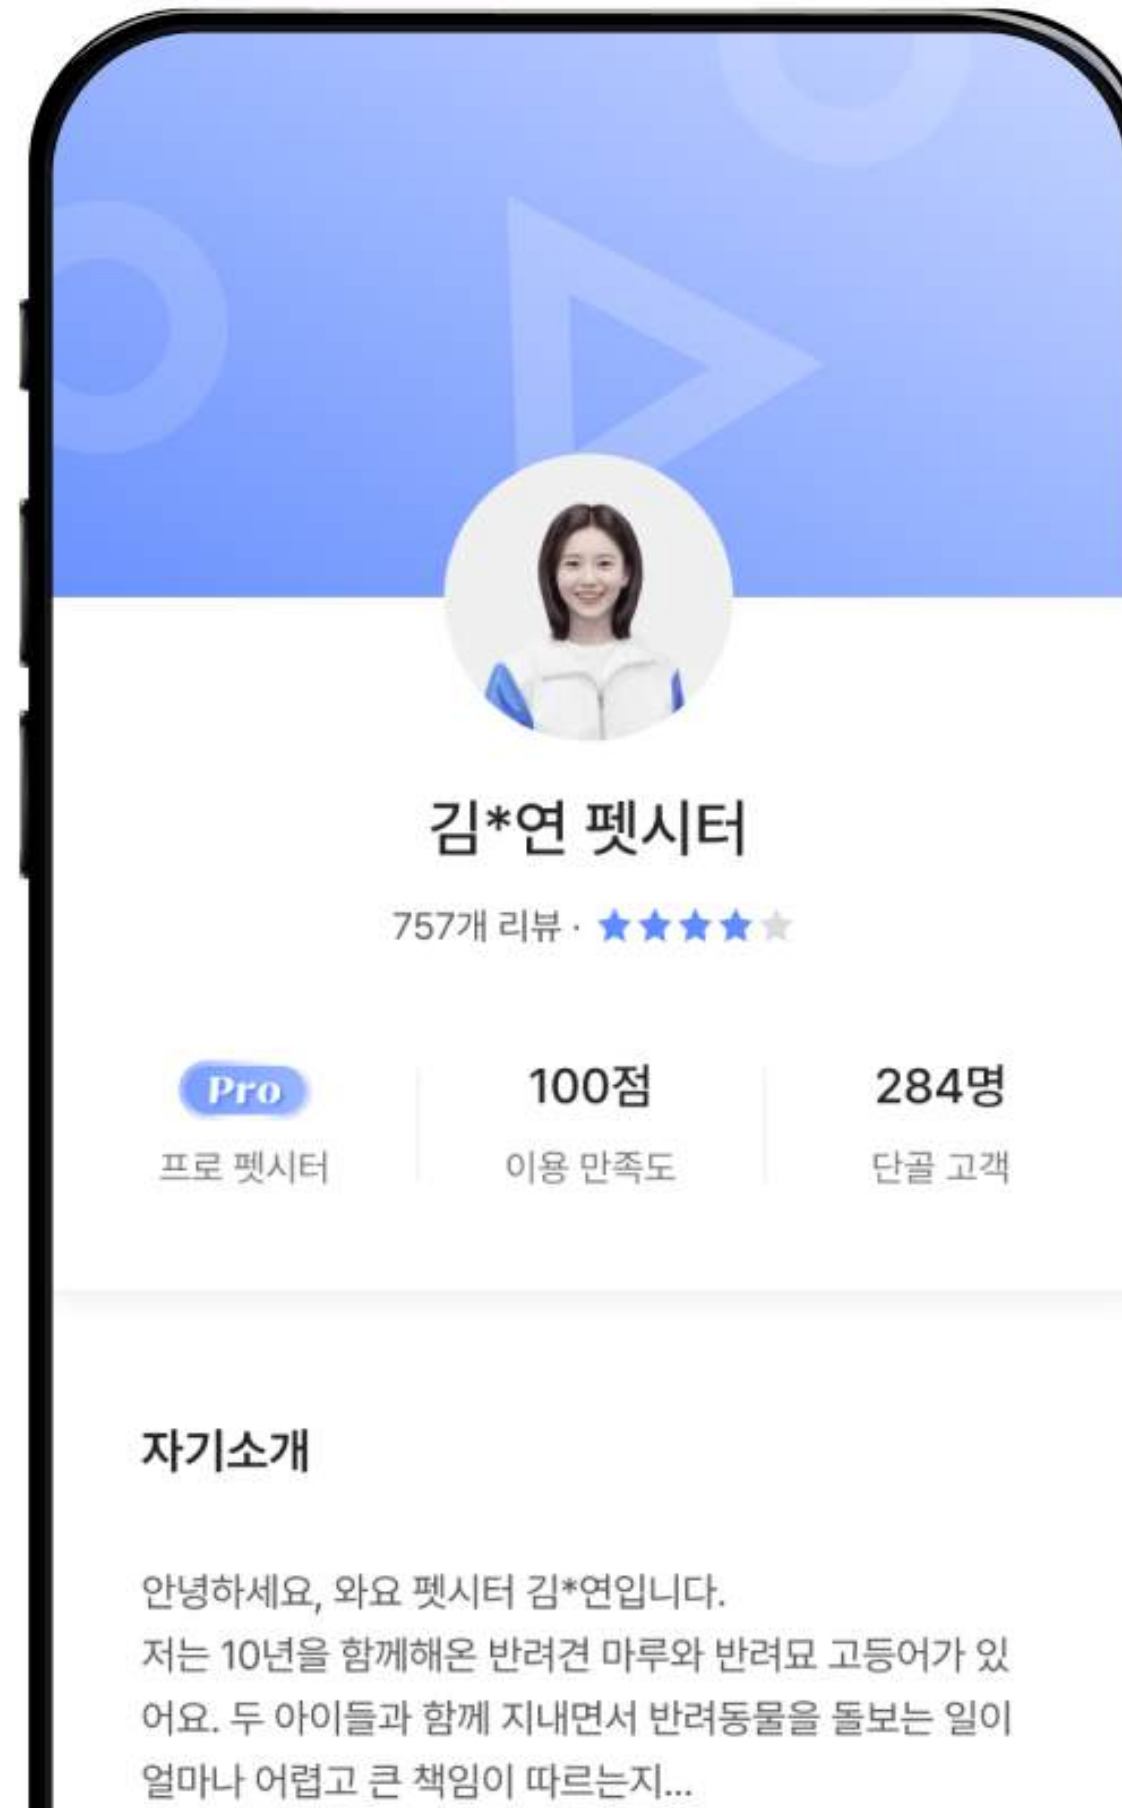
김*연 펫시터

757개 리뷰 · ★★★★★

Pro
프로 펫시터

100점
이용 만족도

284명
단골 고객

자기소개

안녕하세요, 와요 펫시터 김*연입니다.
저는 10년을 함께해온 반려견 마루와 반려묘 고등어가 있어요. 두 아이들과 함께 지내면서 반려동물을 돌보는 일이 얼마나 어렵고 큰 책임이 따르는지...